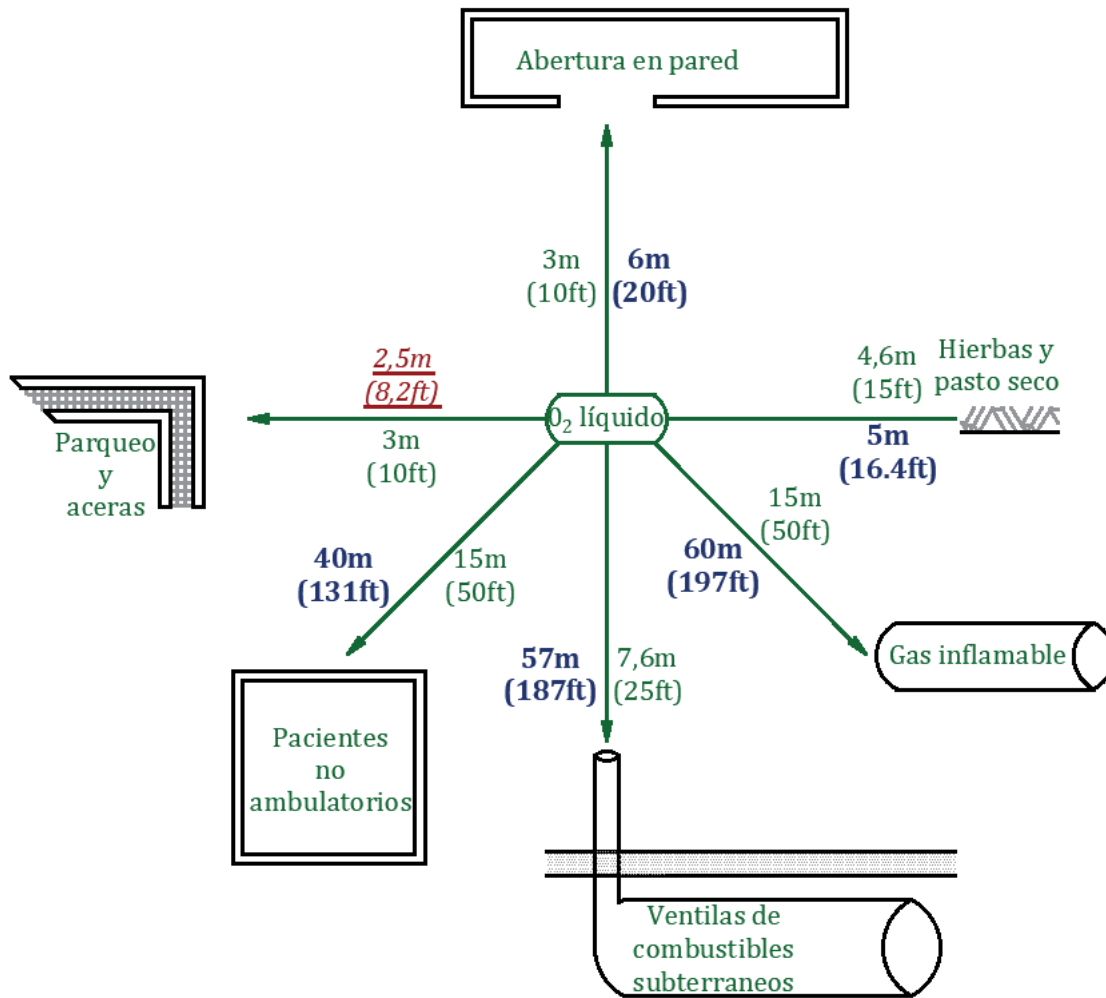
Abertura en pared

3m
(10ft)

6m
(20ft)

2,5m
(8,2ft)

3m
(10ft)

$O_2$ líquido

4,6m
(15ft)

Hierbas y
pasto seco

5m
(16.4ft)

Parqueo
y
aceras

15m
(50ft)

40m
(131ft)

15m
(50ft)

60m
(197ft)

Gas inflamable

57m
(187ft)

7,6m
(25ft)

Pacientes
no
ambulatorios

Ventilas de
combustibles
subterraneos